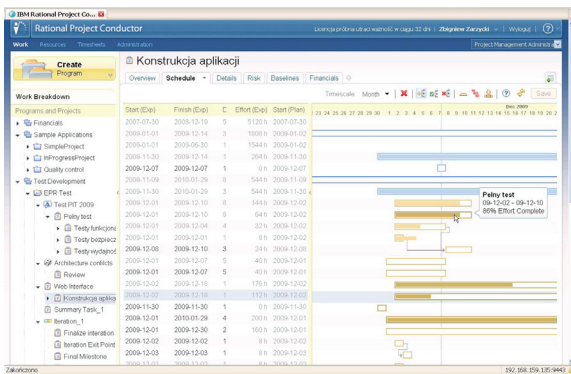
IBM Rational Project Co...

Rational Project Conductor

Licencja próbna utraci ważność w ciągu 33 dni | Zbigniew Zarzycki | Wyloguj | ?

Work Resources Timesheets Administration

Project Management Administr

Create Program

Work Breakdown

Programs and Projects

Financials
Sample Applications
SimpleProject
InProgressProject
Quality control
Test Development
EPR Test
Test PIT 2009
Pełny test
Testy funkcjonalne
Testy bezpiecz
Testy wydajności
Architecture conflicts
Review
Web Interface
Konstrukcja aplikacji
Summary Task_1
Iteration_1
Finalize interation
Iteration Exit Point
Final Milestone

Konstrukcja aplikacji

Overview Schedule Details Risk Baselines Financials

Timescale: Month Save

| Start (Exp) | Finish (Exp) | C | Effort (Exp) | Start (Plan) |
|---|---|---|---|---|
| 2007-07-30 | 2009-12-19 | 5 | 5120 h | 2007-07-30 |
| 2009-01-01 | 2009-12-14 | 3 | 1600 h | 2009-01-02 |
| 2009-01-01 | 2009-06-30 | 1 | 1544 h | 2009-01-02 |
| 2009-11-30 | 2009-12-14 | 1 | 264 h | 2009-11-30 |
| 2009-12-07 | 2009-12-07 | 1 | 0 h | 2009-12-07 |
| 2009-11-09 | 2010-01-29 | 1 | 544 h | 2009-11-09 |
| 2009-11-30 | 2009-12-07 | 3 | 544 h | 2009-11-30 |
| 2009-12-01 | 2009-12-10 | 3 | 144 h | 2009-12-02 |
| 2009-12-01 | 2009-12-10 | 1 | 64 h | 2009-12-02 |
| 2009-12-01 | 2009-12-04 | 1 | 32 h | 2009-12-02 |
| 2009-12-01 | 2009-12-01 | 1 | 8 h | 2009-12-02 |
| 2009-12-08 | 2009-12-10 | 3 | 24 h | 2009-12-10 |
| 2009-12-01 | 2009-12-07 | 5 | 40 h | 2009-12-01 |
| 2009-12-01 | 2009-12-07 | 5 | 40 h | 2009-12-01 |
| 2009-12-01 | 2009-12-19 | 1 | 176 h | 2009-12-02 |
| 2009-12-01 | 2009-12-19 | 2 | 117 h | 2009-12-02 |
| 2009-11-30 | 2009-11-30 | 1 | 0 h | 2009-11-30 |
| 2009-12-01 | 2010-01-29 | 4 | 200 h | 2009-12-01 |
| 2009-12-01 | 2009-12-30 | 2 | 168 h | 2009-12-02 |
| 2009-12-01 | 2009-12-02 | 1 | 8 h | 2009-12-02 |
| 2009-12-03 | 2009-12-03 | 1 | 0 h | 2009-12-03 |
| 2009-12-01 | 2009-12-01 | 1 | 0 h | 2009-12-01 |

Dec 2009

Pełny test
09-12-02 – 09-12-10
86% Effort Complete

Zakończono

192.168.159.135:9443